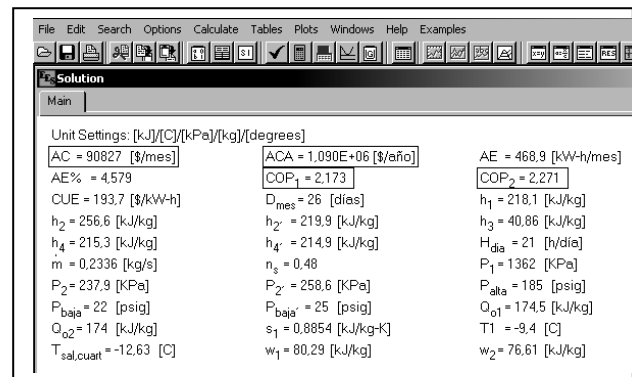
File Edit Search Options Calculate Tables Plots Windows Help Examples

Solution

Main

Unit Settings: [kJ]/[C]/[kPa]/[kg]/[degrees]

AC = 90827 [\$/mes]
ACA = 1,090E+06 [\$/año]
AE = 468,9 [kW-h/mes]
AE% = 4,579
$COP_1$ = 2,173
$COP_2$ = 2,271
CUE = 193,7 [\$/kW-h]
$D_{mes}$ = 26 [días]
$h_1$ = 218,1 [kJ/kg]
$h_2$ = 256,6 [kJ/kg]
$h_{2'}$ = 219,9 [kJ/kg]
$h_3$ = 40,86 [kJ/kg]
$h_4$ = 215,3 [kJ/kg]
$h_{4'}$ = 214,9 [kJ/kg]
$H_{dia}$ = 21 [h/día]
$\dot{m}$ = 0,2336 [kg/s]
$n_s$ = 0,48
$P_1$ = 1362 [KPa]
$P_2$ = 237,9 [KPa]
$P_{2'}$ = 258,6 [KPa]
$P_{alta}$ = 185 [psig]
$P_{baja}$ = 22 [psig]
$P_{baja'}$ = 25 [psig]
$Q_{o1}$ = 174,5 [kJ/kg]
$Q_{o2}$ = 174 [kJ/kg]
$s_1$ = 0,8854 [kJ/kg-K]
T1 = -9,4 [C]
$T_{sal,cuart}$ = -12,63 [C]
$w_1$ = 80,29 [kJ/kg]
$w_2$ = 76,61 [kJ/kg]